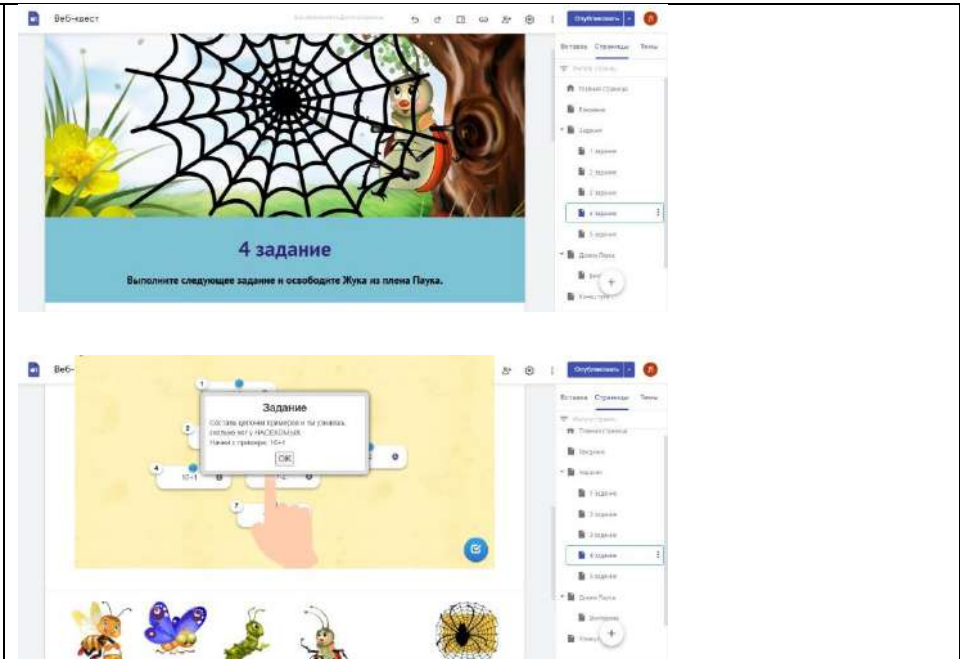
Веб-квест

Опубликовать

Вставка Страницы Темы

Главная страница

Введение

Задания

1 задание

2 задание

3 задание

4 задание

5 задание

Домик Паука

Конструктор

4 задание

Выполните следующее задание и освободите Жука из плена Паука.

Веб-

Опубликовать

Вставка Страницы Темы

Главная страница

Введение

Задания

1 задание

2 задание

3 задание

4 задание

5 задание

Домик Паука

Инструкция

Конст

1

2

4

7

Задание

Составь цепочки примеров и ты узнаешь сколько ног у НАСЕКОМЫХ.

Начни с примера: 10+1

OK

10+1